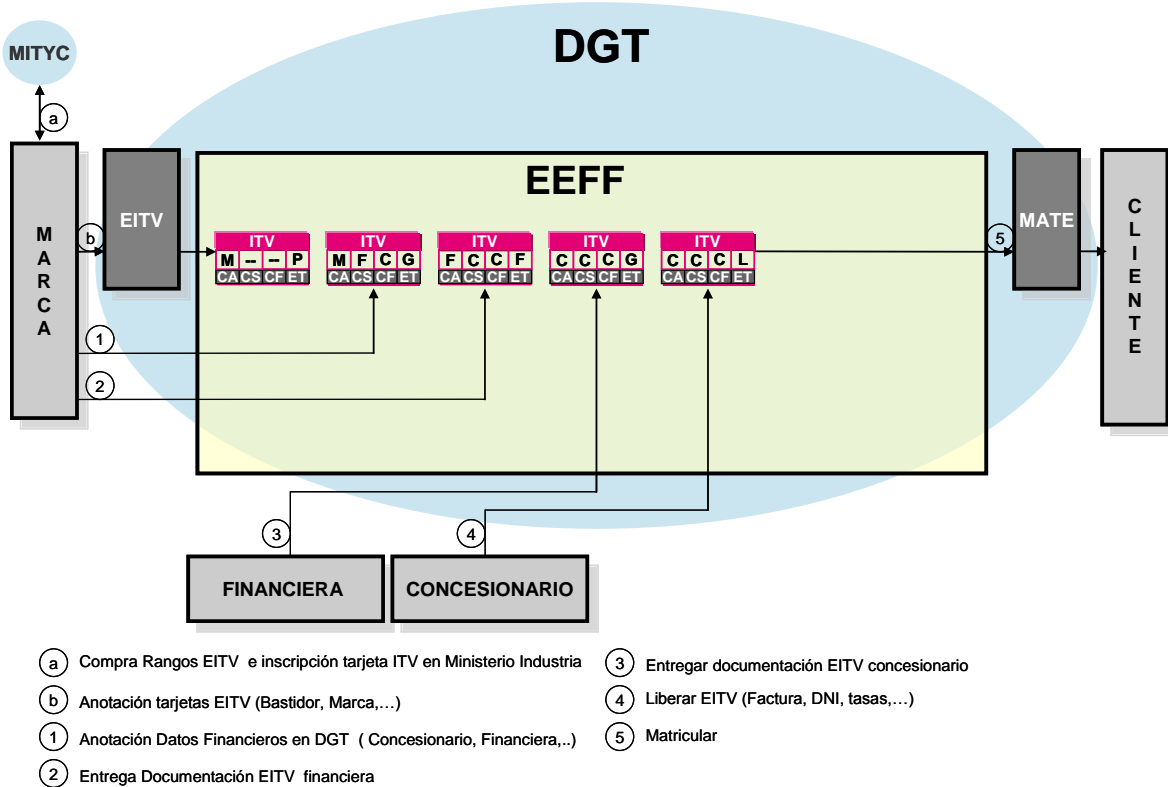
MITYC

DGT

a

MARCA

b

EITV

EEFF

ITV
| M | -- | -- | P |
|---|---|---|---|
| CA | CS | CF | ET |

ITV
| M | F | C | G |
|---|---|---|---|
| CA | CS | CF | ET |

ITV
| F | C | C | F |
|---|---|---|---|
| CA | CS | CF | ET |

ITV
| C | C | C | G |
|---|---|---|---|
| CA | CS | CF | ET |

ITV
| C | C | C | L |
|---|---|---|---|
| CA | CS | CF | ET |

5

MATE

CLIENTE

1

2

3

4

FINANCIERA

CONCESIONARIO

a Compra Rangos EITV e inscripción tarjeta ITV en Ministerio Industria

b Anotación tarjetas EITV (Bastidor, Marca,…)

1 Anotación Datos Financieros en DGT ( Concesionario, Financiera,..)

2 Entrega Documentación EITV financiera

3 Entregar documentación EITV concesionario

4 Liberar EITV (Factura, DNI, tasas,…)

5 Matricular